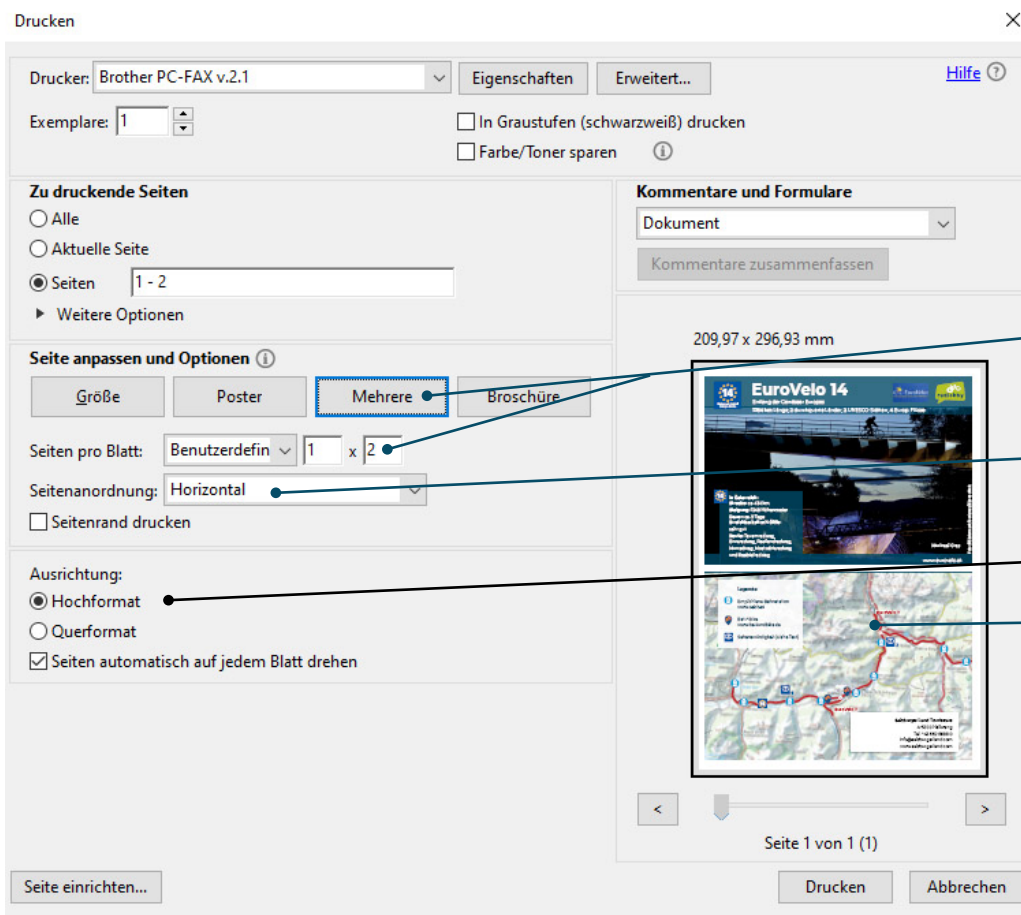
Drucken

Drucker: Brother PC-FAX v.2.1
Eigenschaften
Erweitert...
Hilfe
Exemplare: 1
In Graustufen (schwarzweiß) drucken
Farbe/Toner sparen

Zu druckende Seiten
Alle
Aktuelle Seite
Seiten 1 - 2
Weitere Optionen

Kommentare und Formulare
Dokument
Kommentare zusammenfassen

Seite anpassen und Optionen
Größe
Poster
Mehrere
Broschüre
Seiten pro Blatt: Benutzerdefin 1 x 2
Seitenanordnung: Horizontal
Seitenrand drucken

209,97 x 296,93 mm

EuroVelo 14

Ausrichtung:
Hochformat
Querformat
Seiten automatisch auf jedem Blatt drehen

<
>
Seite 1 von 1 (1)

Seite einrichten...
Drucken
Abbrechen